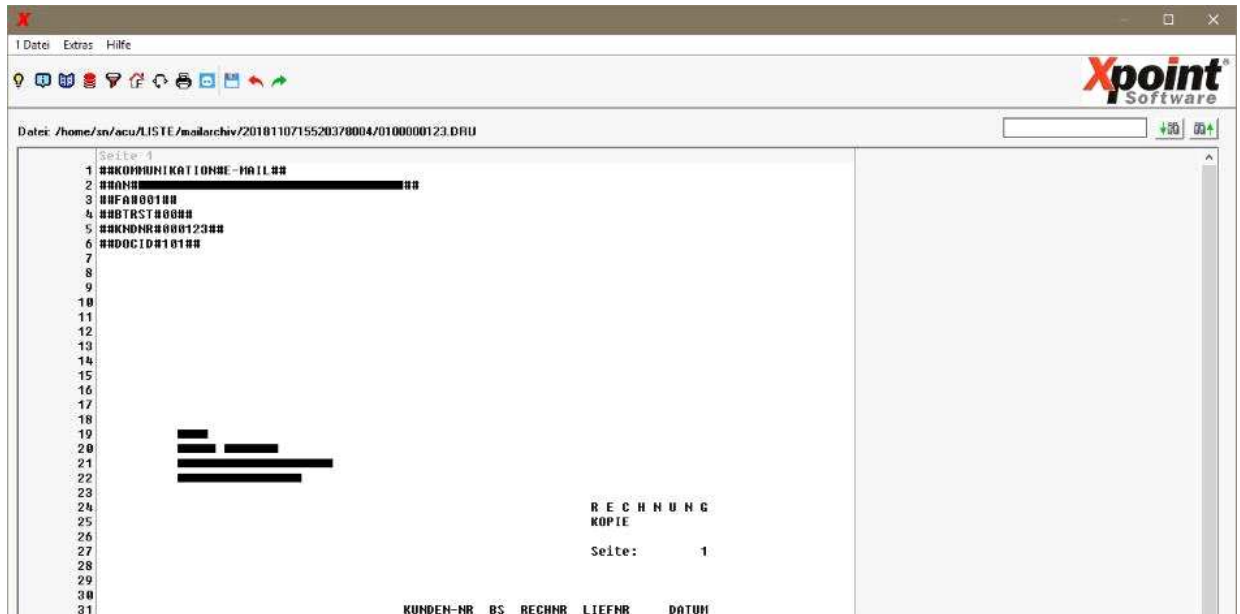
X

1 Datei Extras Hilfe

Xpoint Software

Datei: /home/sn/acu/LISTE/mailarchiv/20181107155203780004/0100000123.DRU

Seite 1
1 ##KOMMUNIKATION#E-MAIL##
2 ##AN#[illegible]##
3 ##FA#001##
4 ##BTRST#00##
5 ##KNDNR#000123##
6 ##DOCID#101##
7
8
9
10
11
12
13
14
15
16
17
18
19 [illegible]
20 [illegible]
21 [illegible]
22 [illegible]
23
24 R E C H N U N G
25 KOPIE
26
27 Seite: 1
28
29
30
31 KUNDEN-NR BS RECHNR LIEFNR DATUM